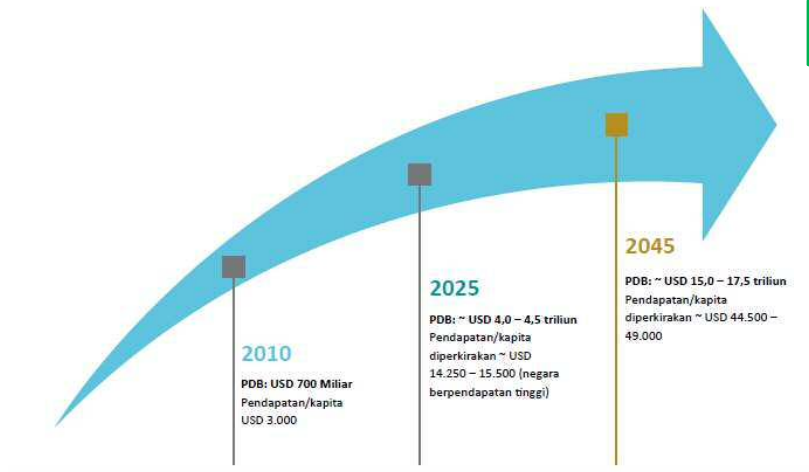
2010

PDB: USD 700 Miliar
Pendapatan/kapita USD 3.000

2025

PDB: ~ USD 4,0 – 4,5 triliun
Pendapatan/kapita diperkirakan ~ USD 14.250 – 15.500 (negara berpendapatan tinggi)

2045

PDB: ~ USD 15,0 – 17,5 triliun
Pendapatan/kapita diperkirakan ~ USD 44.500 – 49.000